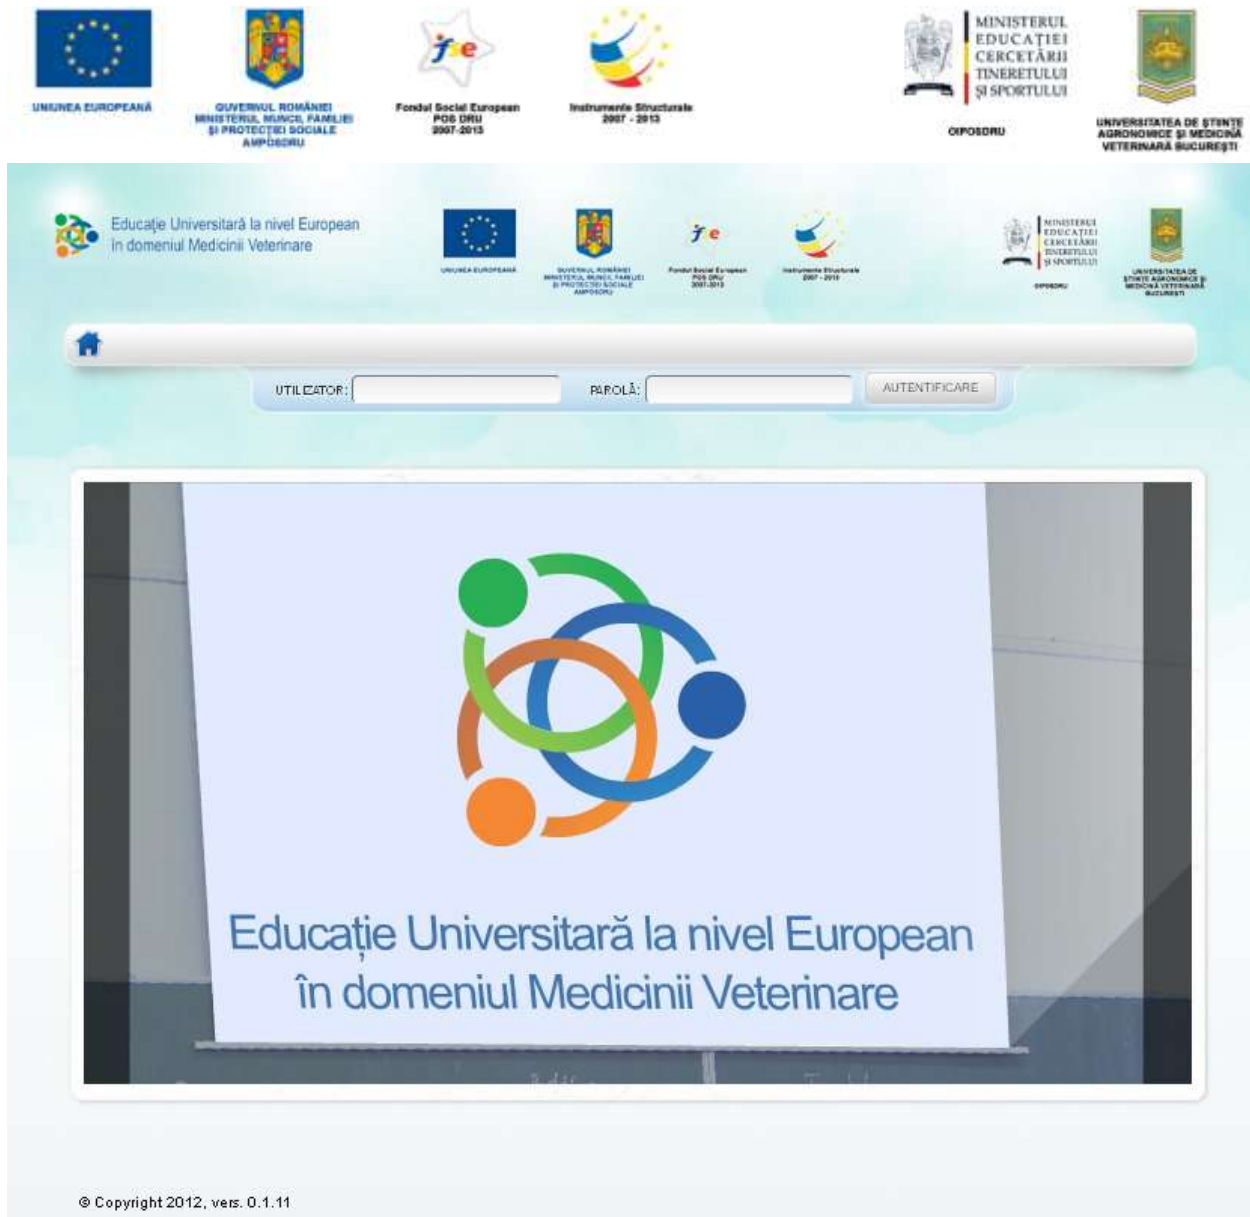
UNIUNEA EUROPEANĂ

GUVERNUL ROMÂNIEI MINISTERUL MUNCII, FAMILIEI ȘI PROTECȚIEI SOCIALE AMPOSDRU

fse

Fondul Social European POS DRU 2007-2013

Instrumente Structurale 2007 - 2013

MINISTERUL EDUCAȚIEI CERCETĂRII TINERETULUI ȘI SPORTULUI

OIPOSDRU

UNIVERSITATEA DE ȘTIINȚE AGRONOMICE ȘI MEDICINĂ VETERINARĂ BUCUREȘTI

Educație Universitară la nivel European în domeniul Medicinii Veterinare

UNIUNEA EUROPEANĂ

GUVERNUL ROMÂNIEI MINISTERUL MUNCII, FAMILIEI ȘI PROTECȚIEI SOCIALE AMPOSDRU

fse

Fondul Social European POS DRU 2007-2013

Instrumente Structurale 2007 - 2013

MINISTERUL EDUCAȚIEI CERCETĂRII TINERETULUI ȘI SPORTULUI

OIPOSDRU

UNIVERSITATEA DE ȘTIINȚE AGRONOMICE ȘI MEDICINĂ VETERINARĂ BUCUREȘTI

UTILIZATOR:

PAROLĂ:

AUTENTIFICARE

Educație Universitară la nivel European în domeniul Medicinii Veterinare

© Copyright 2012, vers. 0.1.11